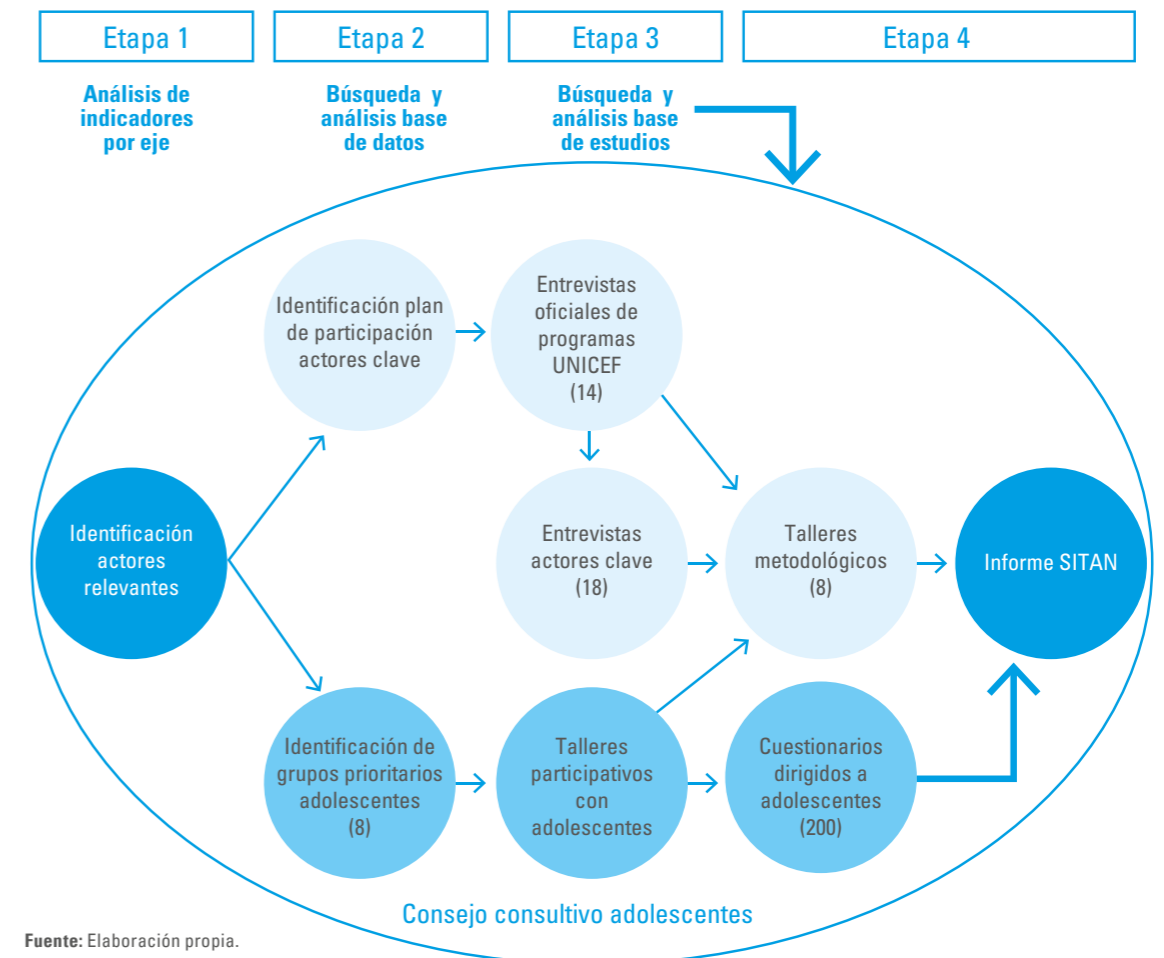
Etapa 1

Etapa 2

Etapa 3

Etapa 4

Análisis de indicadores por eje

Búsqueda y análisis base de datos

Búsqueda y análisis base de estudios

Identificación actores relevantes

Identificación plan de participación actores clave

Entrevistas oficiales de programas UNICEF (14)

Entrevistas actores clave (18)

Talleres metodológicos (8)

Informe SITAN

Identificación de grupos prioritarios adolescentes (8)

Talleres participativos con adolescentes

Cuestionarios dirigidos a adolescentes (200)

Consejo consultivo adolescentes

**Fuente:** Elaboración propia.